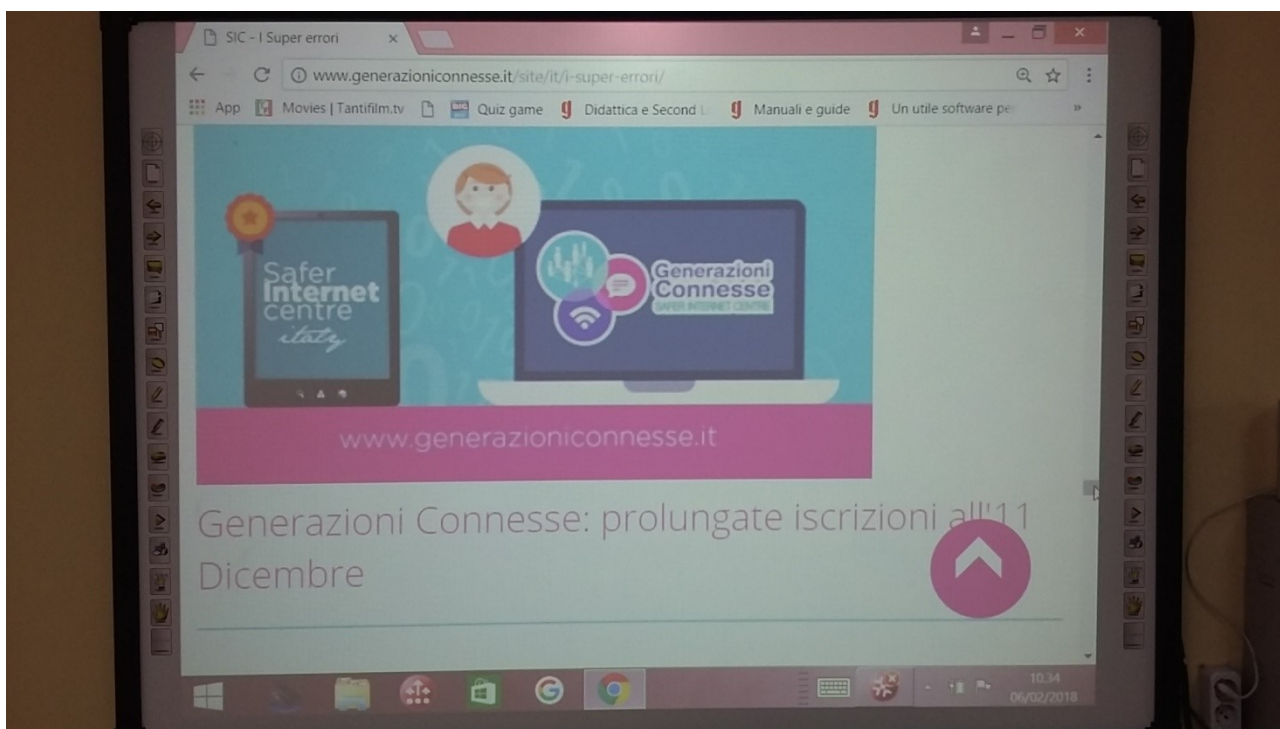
SIC - I Super errori ×

www.generazioniconnesse.it/site/it/i-super-errori/

App Movies | Tantifilm.tv Quiz game Didattica e Second L Manuali e guide Un utile software pe

Safer Internet centre italy

Generazioni Connesse SAFER INTERNET CENTRE

www.generazioniconnesse.it

Generazioni Connesse: prolungate iscrizioni all'11 Dicembre

10.34
06/02/2018